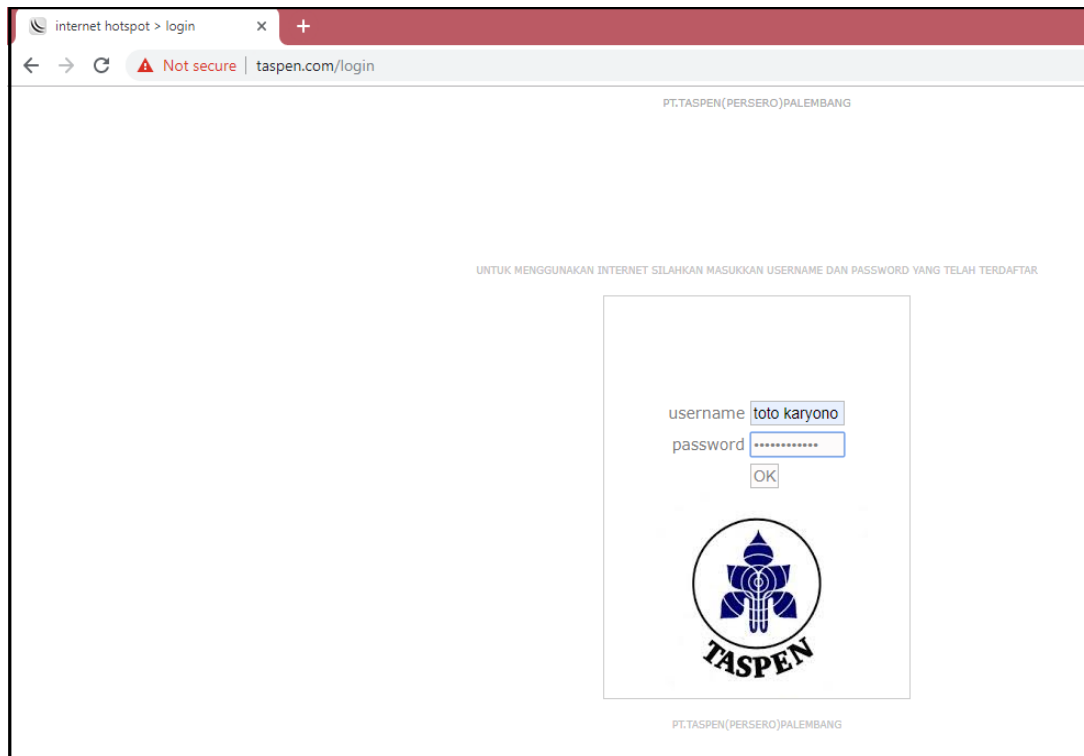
internet hotspot > login ×

+

Not secure | taspen.com/login

PT.TASPEN(PERSERO)PALEMBANG

UNTUK MENGGUNAKAN INTERNET SILAHKAN MASUKKAN USERNAME DAN PASSWORD YANG TELAH TERDAFTAR

username toto karyono

password ••••••••••••

OK

TASPEN

PT.TASPEN(PERSERO)PALEMBANG